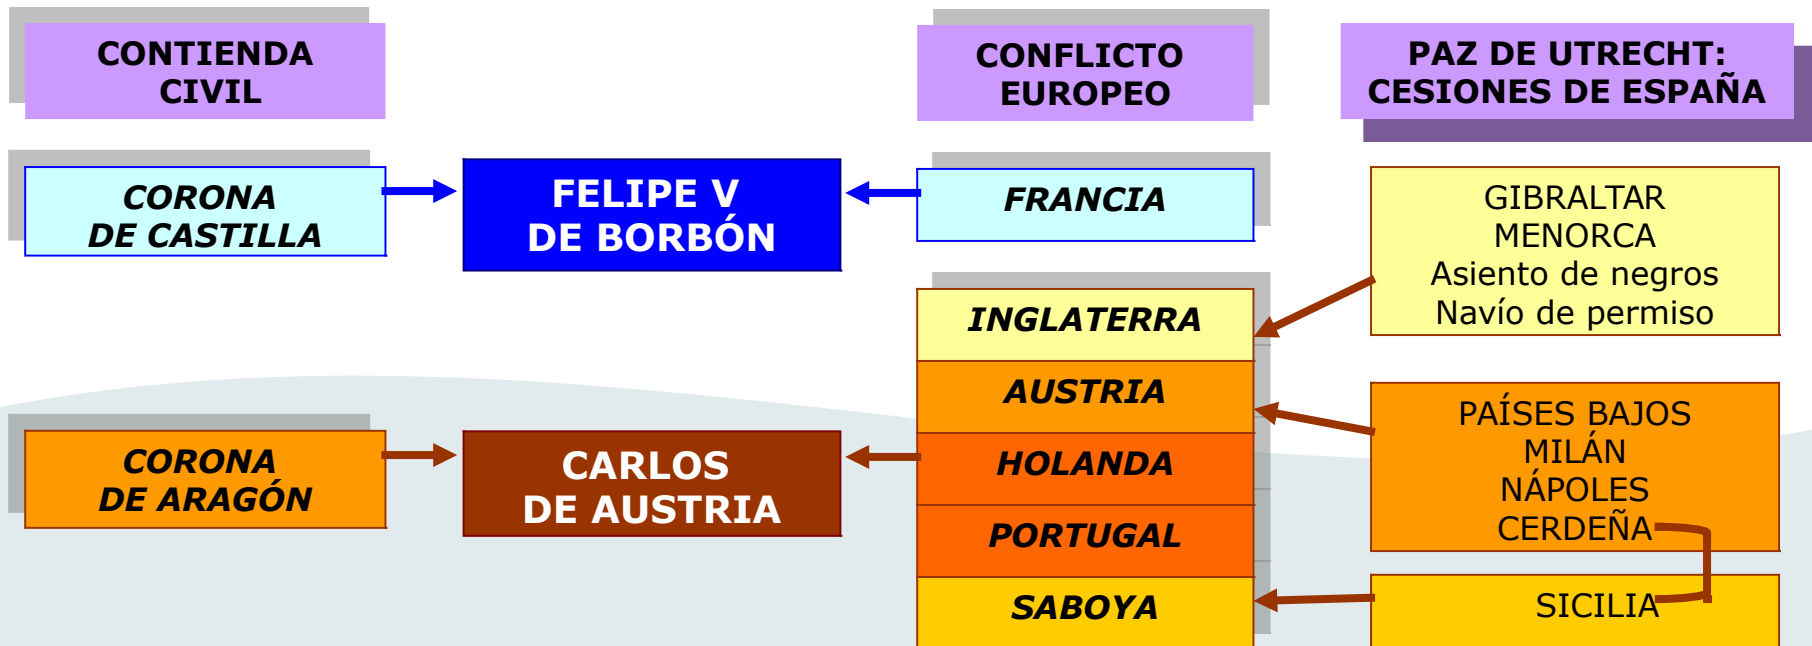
CONTIENDA CIVIL

CONFLICTO EUROPEO

PAZ DE UTRECHT: CESIONES DE ESPAÑA

CORONA DE CASTILLA

FELIPE V DE BORBÓN

FRANCIA

GIBRALTAR
MENORCA
Asiento de negros
Navío de permiso

INGLATERRA

AUSTRIA

HOLANDA

PORTUGAL

SABOYA

CORONA DE ARAGÓN

CARLOS DE AUSTRIA

PAÍSES BAJOS
MILÁN
NÁPOLES
CERDEÑA

SICILIA